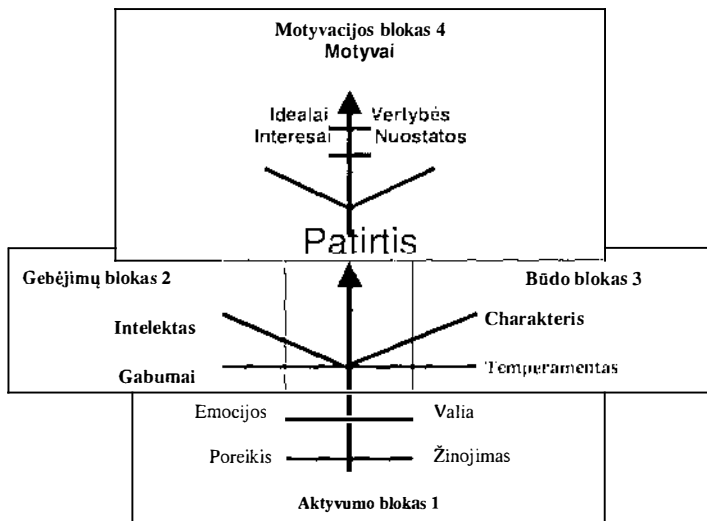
Motyvacijos blokas 4
Motyvai

Idealai Vertybės
Interesai Nuostatos

Patirtis

Gebėjimų blokas 2

Būdo blokas 3

Intelektas

Charakteris

Gabumai

Temperamentas

Emocijos

Valia

Poreikis

Žinojimas

Aktyvumo blokas 1